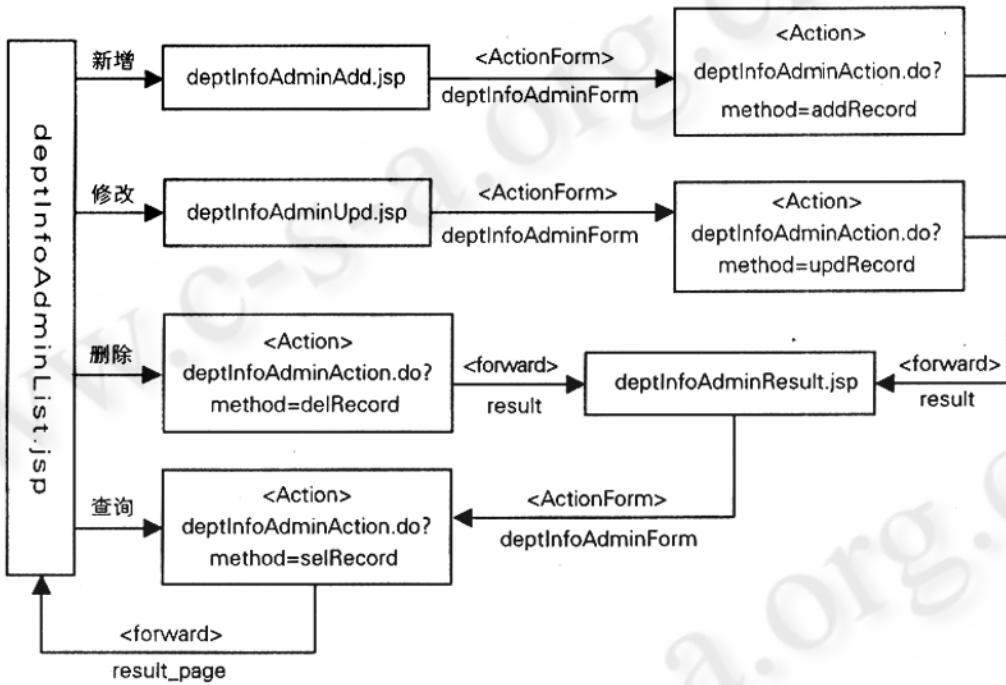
deptInfoAdminList.jsp

新增

deptInfoAdminAdd.jsp

<ActionForm>

deptInfoAdminForm

<Action>
deptInfoAdminAction.do?
method=addRecord

修改

deptInfoAdminUpd.jsp

<ActionForm>

deptInfoAdminForm

<Action>
deptInfoAdminAction.do?
method=updRecord

删除

<Action>
deptInfoAdminAction.do?
method=delRecord

<forward>

result

deptInfoAdminResult.jsp

<forward>

result

查询

<Action>
deptInfoAdminAction.do?
method=selRecord

<ActionForm>

deptInfoAdminForm

<forward>

result_page

w.c-s-a.org.cn